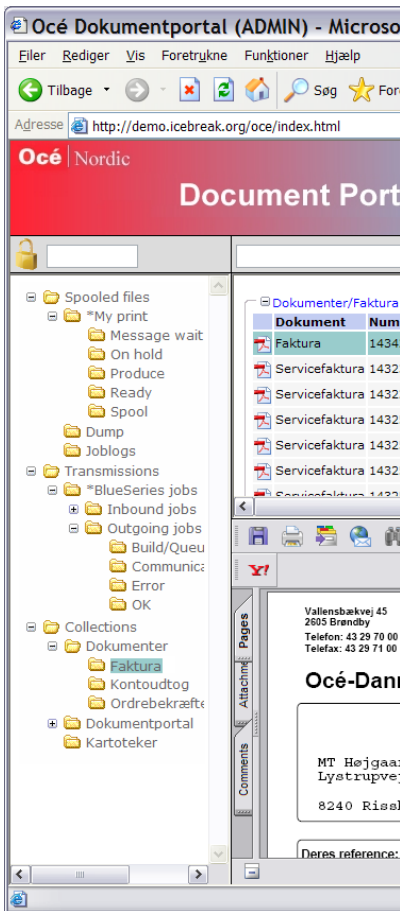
Océ Dokumentportal (ADMIN) - Microso

Filer Rediger Vis Foretrukne Funktioner Hjælp

Tilbage Søg Fore

Adresse http://demo.icebreak.org/oce/index.html

Océ | Nordic

Document Port

Spooled files
*My print
Message wait
On hold
Produce
Ready
Spool
Dump
Joblogs
Transmissions
*BlueSeries jobs
Inbound jobs
Outgoing jobs
Build/Queu
Communica
Error
OK
Collections
Dokumenter
Faktura
Kontoudtog
Ordrebekræfte
Dokumentportal
Kartoteker

Dokumenter/Faktura

| Dokument | Num |
|---|---|
| Faktura | 1434 |
| Servicefaktura | 1432 |
| Servicefaktura | 1432 |
| Servicefaktura | 1432 |
| Servicefaktura | 1432 |
| Servicefaktura | 1432 |
| Servicefaktura | 1432 |

Pages
Attachm
Comments

Vallensbækvej 45
2605 Brøndby
Telefon: 43 29 70 00
Telefax: 43 29 71 00

Océ-Danm

MT Højgaa
Lystrupve

8240 Rissk

Deres reference: